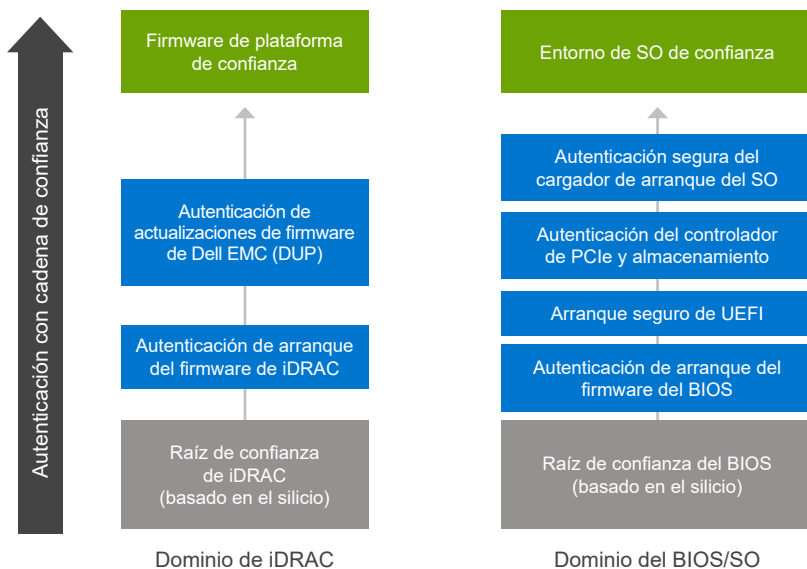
Autenticación con cadena de confianza

Firmware de plataforma de confianza

Autenticación de actualizaciones de firmware de Dell EMC (DUP)

Autenticación de arranque del firmware de iDRAC

Raíz de confianza de iDRAC (basado en el silicio)

Dominio de iDRAC

Entorno de SO de confianza

Autenticación segura del cargador de arranque del SO

Autenticación del controlador de PCIe y almacenamiento

Arranque seguro de UEFI

Autenticación de arranque del firmware del BIOS

Raíz de confianza del BIOS (basado en el silicio)

Dominio del BIOS/SO